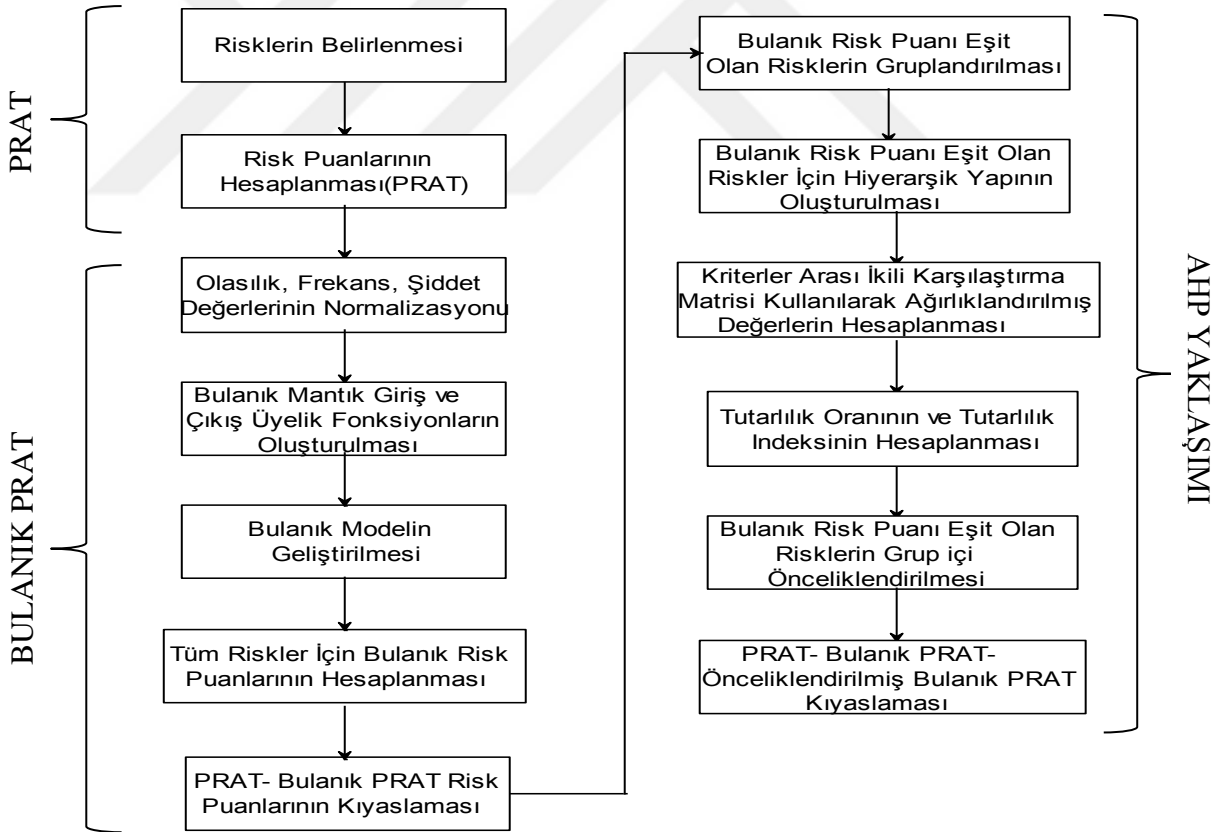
PRAT

Risklerin Belirlenmesi

Risk Puanlarının Hesaplanması(PRAT)

BULANIK PRAT

Olasılık, Frekans, Şiddet Değerlerinin Normalizasyonu

Bulanık Mantık Giriş ve Çıkış Üyelik Fonksiyonların Oluşturulması

Bulanık Modelin Geliştirilmesi

Tüm Riskler İçin Bulanık Risk Puanlarının Hesaplanması

PRAT- Bulanık PRAT Risk Puanlarının Kıyaslaması

Bulanık Risk Puanı Eşit Olan Risklerin Gruplandırılması

Bulanık Risk Puanı Eşit Olan Riskler İçin Hiyerarşik Yapının Oluşturulması

Kriterler Arası İkili Karşılaştırma Matrisi Kullanılarak Ağırlıklandırılmış Değerlerin Hesaplanması

Tutarlılık Oranının ve Tutarlılık Indeksinin Hesaplanması

Bulanık Risk Puanı Eşit Olan Risklerin Grup içi Önceliklendirilmesi

PRAT- Bulanık PRAT- Önceliklendirilmiş Bulanık PRAT Kıyaslaması

AHP YAKLAŞIMI